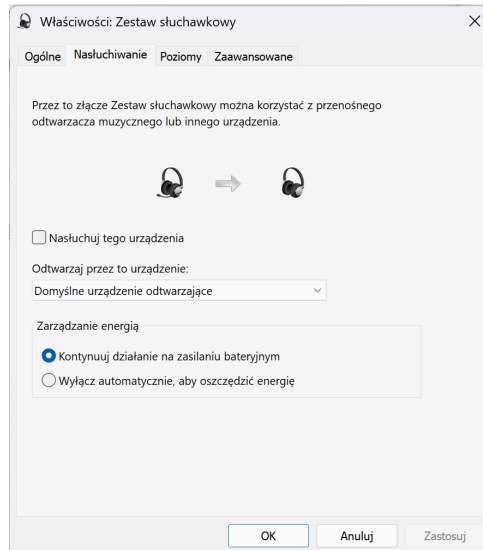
Właściwości: Zestaw słuchawkowy

×

Ogólne Nasłuchiwanie Poziomy Zaawansowane

Przez to złącze Zestaw słuchawkowy można korzystać z przenośnego odtwarzacza muzycznego lub innego urządzenia.

Nasłuchuj tego urządzenia

Odtwarzaj przez to urządzenie:

Domyślne urządzenie odtwarzające

Zarządzanie energią

Kontynuuj działanie na zasilaniu bateryjnym

Wyłącz automatycznie, aby oszczędzić energię

OK Anuluj Zastosuj